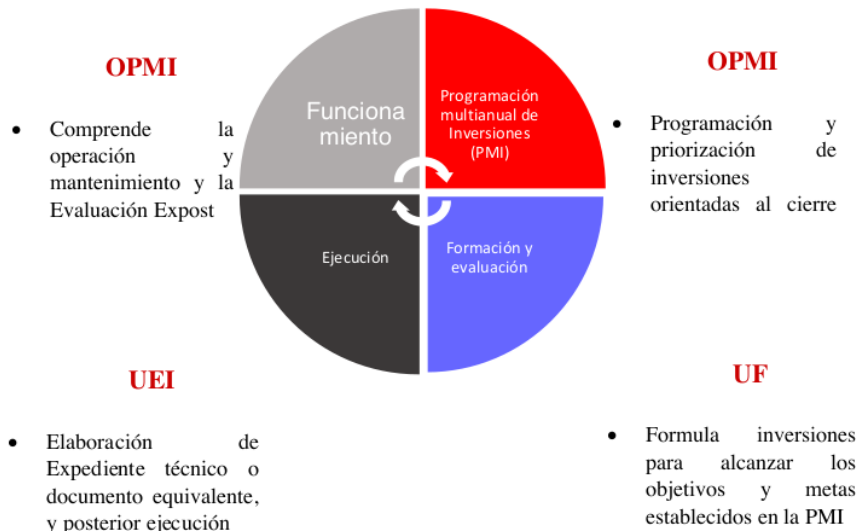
OPMI

- Comprende la operación y mantenimiento y la Evaluación Expost

Funcionamiento

Programación multianual de Inversiones (PMI)

OPMI

- Programación y priorización de inversiones orientadas al cierre

Ejecución

Formación y evaluación

UEI

- Elaboración de Expediente técnico o documento equivalente, y posterior ejecución

UF

- Formula inversiones para alcanzar los objetivos y metas establecidos en la PMI